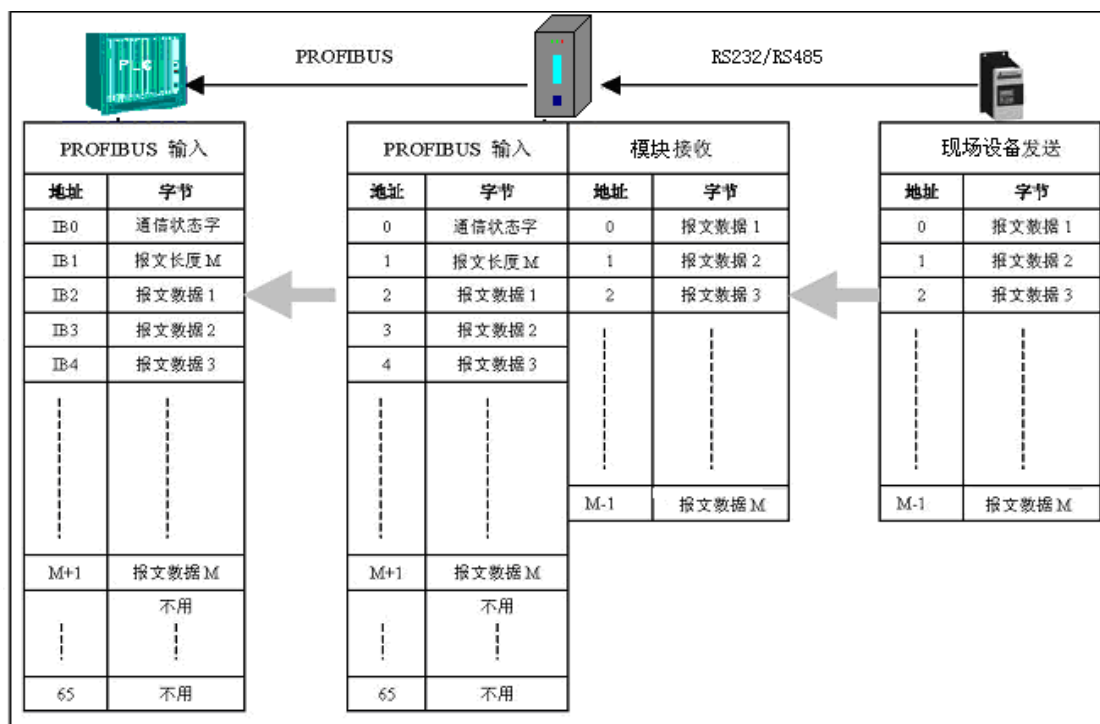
PLC

PROFIBUS

RS232/RS485

PROFIBUS 输入

| 地址 | 字节 |
|---|---|
| IB0 | 通信状态字 |
| IB1 | 报文长度M |
| IB2 | 报文数据1 |
| IB3 | 报文数据2 |
| IB4 | 报文数据3 |
| M+1 | 报文数据M |
|  | 不用 |
| 65 | 不用 |

PROFIBUS 输入

| 地址 | 字节 |
|---|---|
| 0 | 通信状态字 |
| 1 | 报文长度M |
| 2 | 报文数据1 |
| 3 | 报文数据2 |
| 4 | 报文数据3 |
| M+1 | 报文数据M |
|  | 不用 |
| 65 | 不用 |

模块接收

| 地址 | 字节 |
|---|---|
| 0 | 报文数据1 |
| 1 | 报文数据2 |
| 2 | 报文数据3 |
| M-1 | 报文数据M |

现场设备发送

| 地址 | 字节 |
|---|---|
| 0 | 报文数据1 |
| 1 | 报文数据2 |
| 2 | 报文数据3 |
| M-1 | 报文数据M |